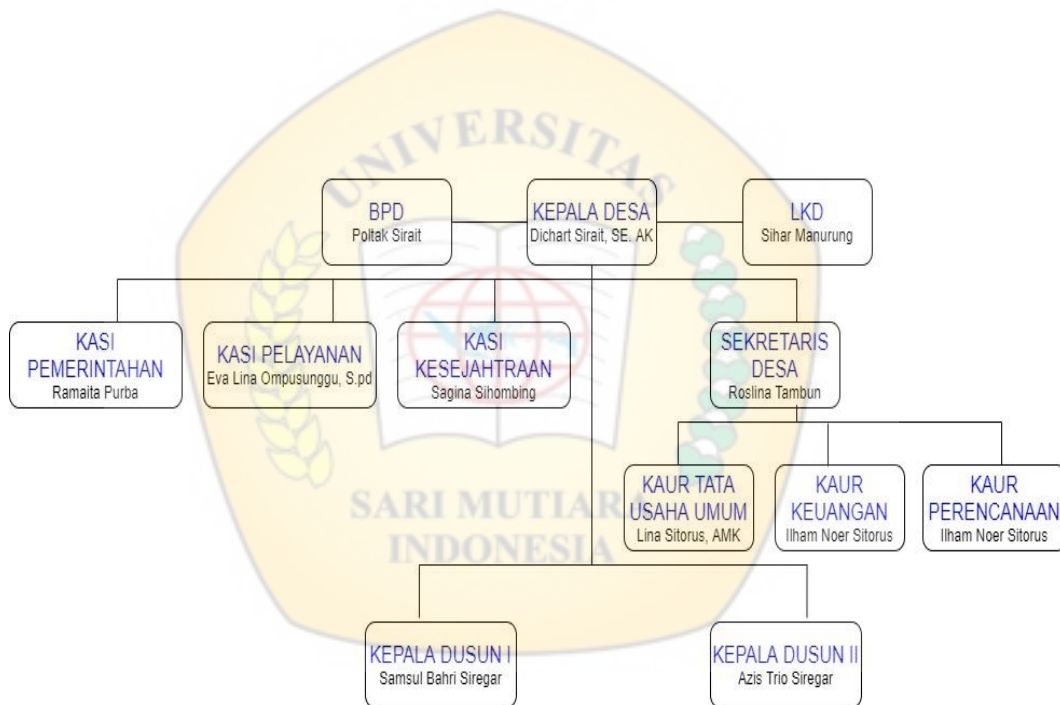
UNIVERSITAS

BPD
Poltak Sirait

KEPALA DESA
Dichart Sirait, SE. AK

LKD
Sihar Manurung

KASI PEMERINTAHAN
Ramaita Purba

KASI PELAYANAN
Eva Lina Ompusunggu, S.pd

KASI KESEJAHTRAAN
Sagina Sihombing

SEKRETARIS DESA
Roslina Tambun

KAUR TATA USAHA UMUM
Lina Sitorus, AMK

KAUR KEUANGAN
Ilham Noer Sitorus

KAUR PERENCANAAN
Ilham Noer Sitorus

SARI MUTIARA INDONESIA

KEPALA DUSUN I
Samsul Bahri Siregar

KEPALA DUSUN II
Azis Trio Siregar